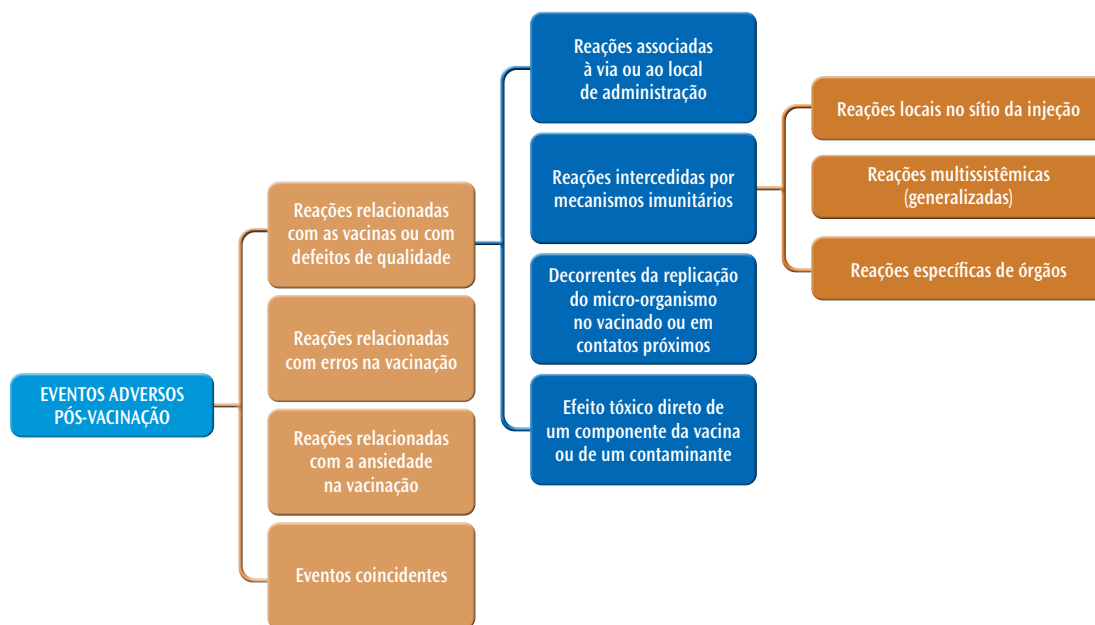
EVENTOS ADVERSOS PÓS-VACINAÇÃO

Reações relacionadas com as vacinas ou com defeitos de qualidade

Reações relacionadas com erros na vacinação

Reações relacionadas com a ansiedade na vacinação

Eventos coincidentes

Reações associadas à via ou ao local de administração

Reações intercedidas por mecanismos imunitários

Decorrentes da replicação do micro-organismo no vacinado ou em contatos próximos

Efeito tóxico direto de um componente da vacina ou de um contaminante

Reações locais no sítio da injeção

Reações multissistêmicas (generalizadas)

Reações específicas de órgãos